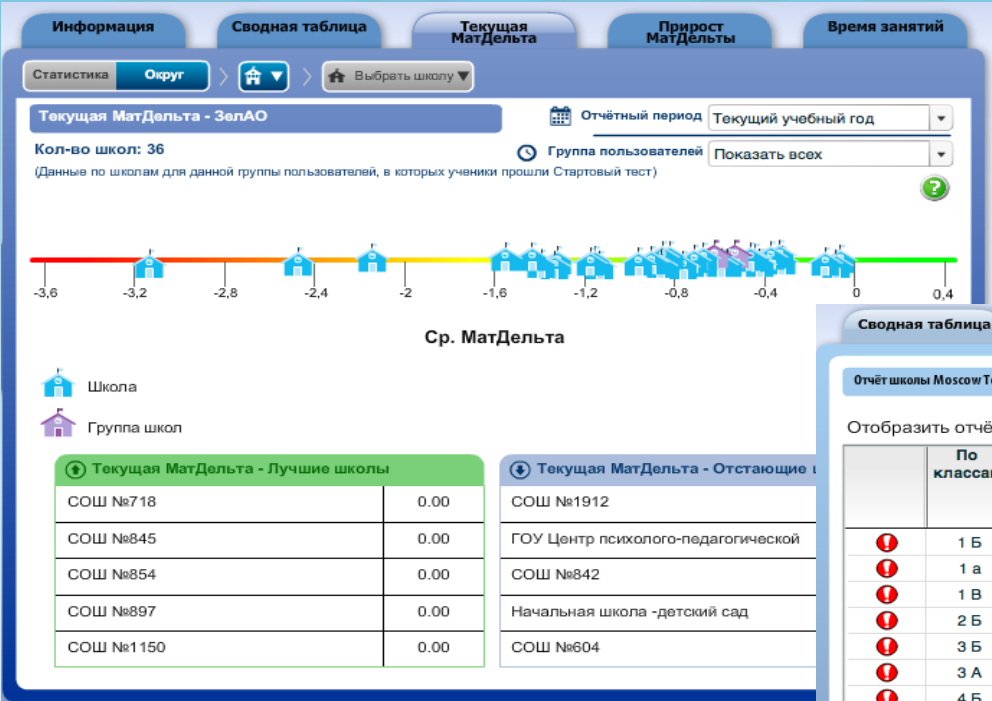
Информация | Сводная таблица | Текущая МатДельта | Прирост МатДельты | Время занятий

Статистика | Округ | Выбрать школу

Текущая МатДельта - ЗелАО

Отчётный период: Текущий учебный год

Кол-во школ: 36

Группа пользователей: Показать всех

(Данные по школам для данной группы пользователей, в которых ученики прошли Стартовый тест)

-3,6 -3,2 -2,8 -2,4 -2 -1,6 -1,2 -0,8 -0,4 0 0,4

Ср. МатДельта

Школа

Группа школ

Текущая МатДельта - Лучшие школы

| | |
|---|---|
| СОШ №718 | 0.00 |
| СОШ №845 | 0.00 |
| СОШ №854 | 0.00 |
| СОШ №897 | 0.00 |
| СОШ №1150 | 0.00 |

Текущая МатДельта - Отстающие ш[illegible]

СОШ №1912
ГОУ Центр психолого-педагогической
СОШ №842
Начальная школа -детский сад
СОШ №604

Сводная таблица

Отчёт школы Moscow T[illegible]

Отобразить отчё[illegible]

| | По класса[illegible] |
|---|---|
| ! | 1 Б |
| ! | 1 а |
| ! | 1 В |
| ! | 2 Б |
| ! | 3 Б |
| ! | 3 А |
| ! | 4 Б |